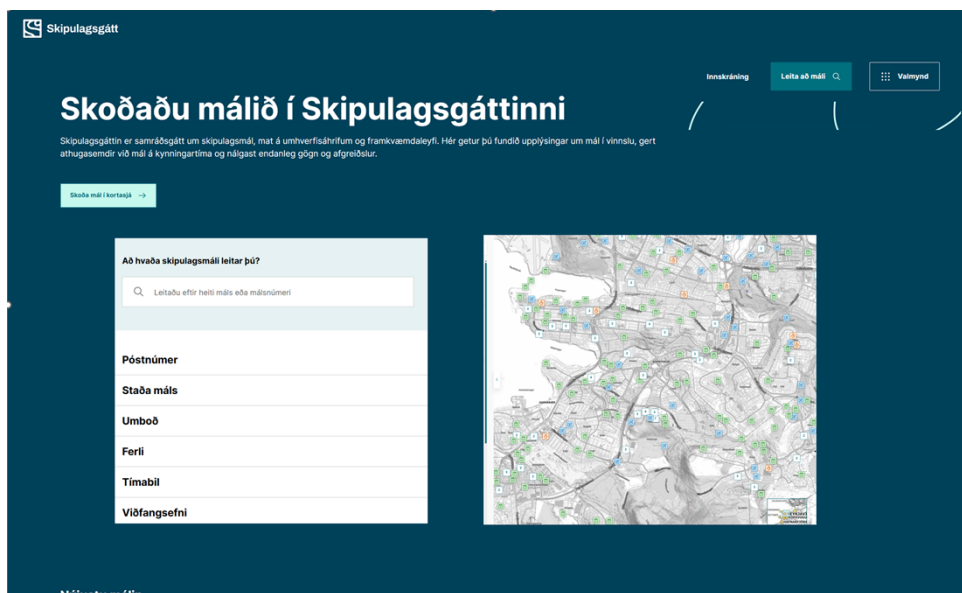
Skipulagsgátt

Innskráning
Leita að máli
Valmynd

Skoðaðu málið í Skipulagsgáttinni

Skipulagsgáttin er samráðsgátt um skipulagsmál, mat á umhverfisáhrifum og framkvæmdaleyfi. Hér getur þú fundið upplýsingar um mál í vinnslu, gert athugasemdir við mál á kynningartíma og nálgast endanleg gögn og afgreiðslur.

Skoða mál í kortasjá →

Að hvaða skipulagsmáli leitar þú?

Leitaðu eftir heiti máls eða málsnúmeri

Póstnúmer
Staða máls
Umboð
Ferli
Tímabil
Viðfangsefni

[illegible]